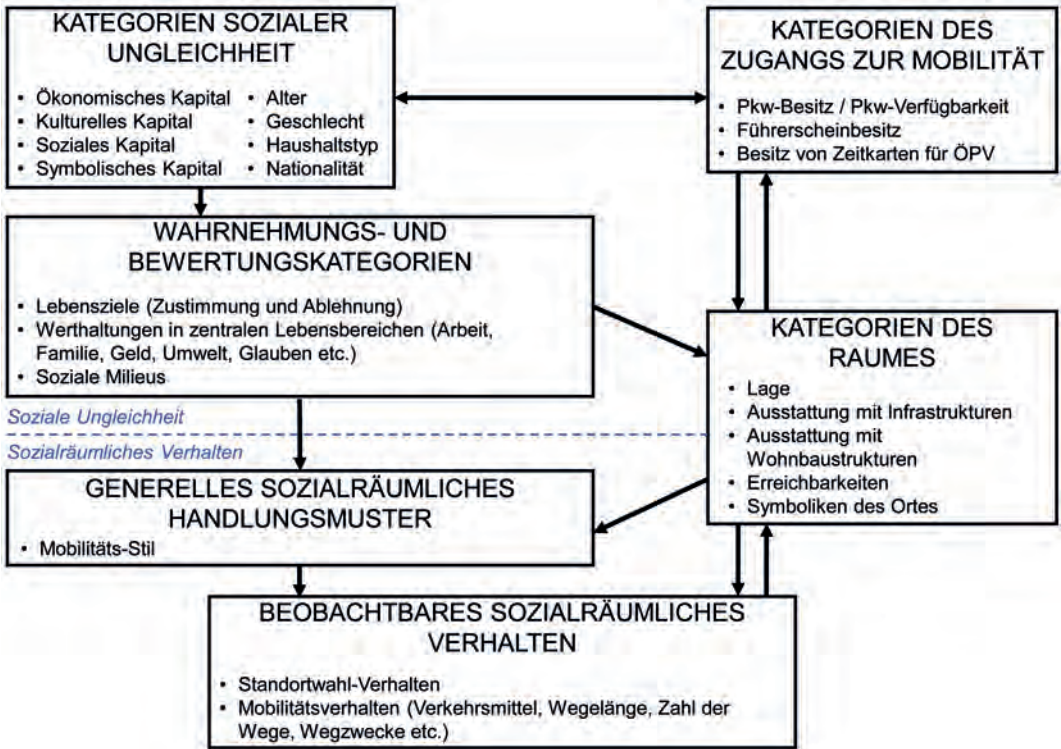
KATEGORIEN SOZIALER UNGLEICHHEIT

- Ökonomisches Kapital
- Kulturelles Kapital
- Soziales Kapital
- Symbolisches Kapital
- Alter
- Geschlecht
- Haushaltstyp
- Nationalität

KATEGORIEN DES ZUGANGS ZUR MOBILITÄT

- Pkw-Besitz / Pkw-Verfügbarkeit
- Führerscheinbesitz
- Besitz von Zeitkarten für ÖPV

WAHRNEHMUNGS- UND BEWERTUNGSKATEGORIEN

- Lebensziele (Zustimmung und Ablehnung)
- Werthaltungen in zentralen Lebensbereichen (Arbeit, Familie, Geld, Umwelt, Glauben etc.)
- Soziale Milieus

KATEGORIEN DES RAUMES

- Lage
- Ausstattung mit Infrastrukturen
- Ausstattung mit Wohnbaustrukturen
- Erreichbarkeiten
- Symboliken des Ortes

Soziale Ungleichheit

Sozialräumliches Verhalten

GENERELLES SOZIALRÄUMLICHES HANDLUNGSMUSTER

- Mobilitäts-Stil

BEOBACHTBARES SOZIALRÄUMLICHES VERHALTEN

- Standortwahl-Verhalten
- Mobilitätsverhalten (Verkehrsmittel, Wegelänge, Zahl der Wege, Wegzwecke etc.)